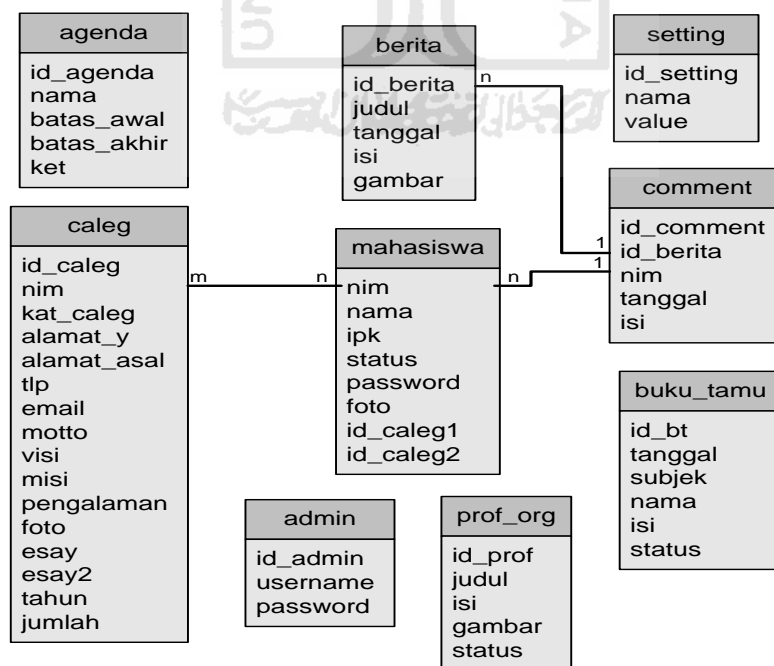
agenda
id_agenda
nama
batas_awal
batas_akhir
ket

berita
id_berita
judul
tanggal
isi
gambar

setting
id_setting
nama
value

comment
id_comment
id_berita
nim
tanggal
isi

caleg
id_caleg
nim
kat_caleg
alamat_y
alamat_asal
tlp
email
motto
visi
misi
pengalaman
foto
esay
esay2
tahun
jumlah

mahasiswa
nim
nama
ipk
status
password
foto
id_caleg1
id_caleg2

m
n
n
n
1
1

buku_tamu
id_bt
tanggal
subjek
nama
isi
status

admin
id_admin
username
password

prof_org
id_prof
judul
isi
gambar
status